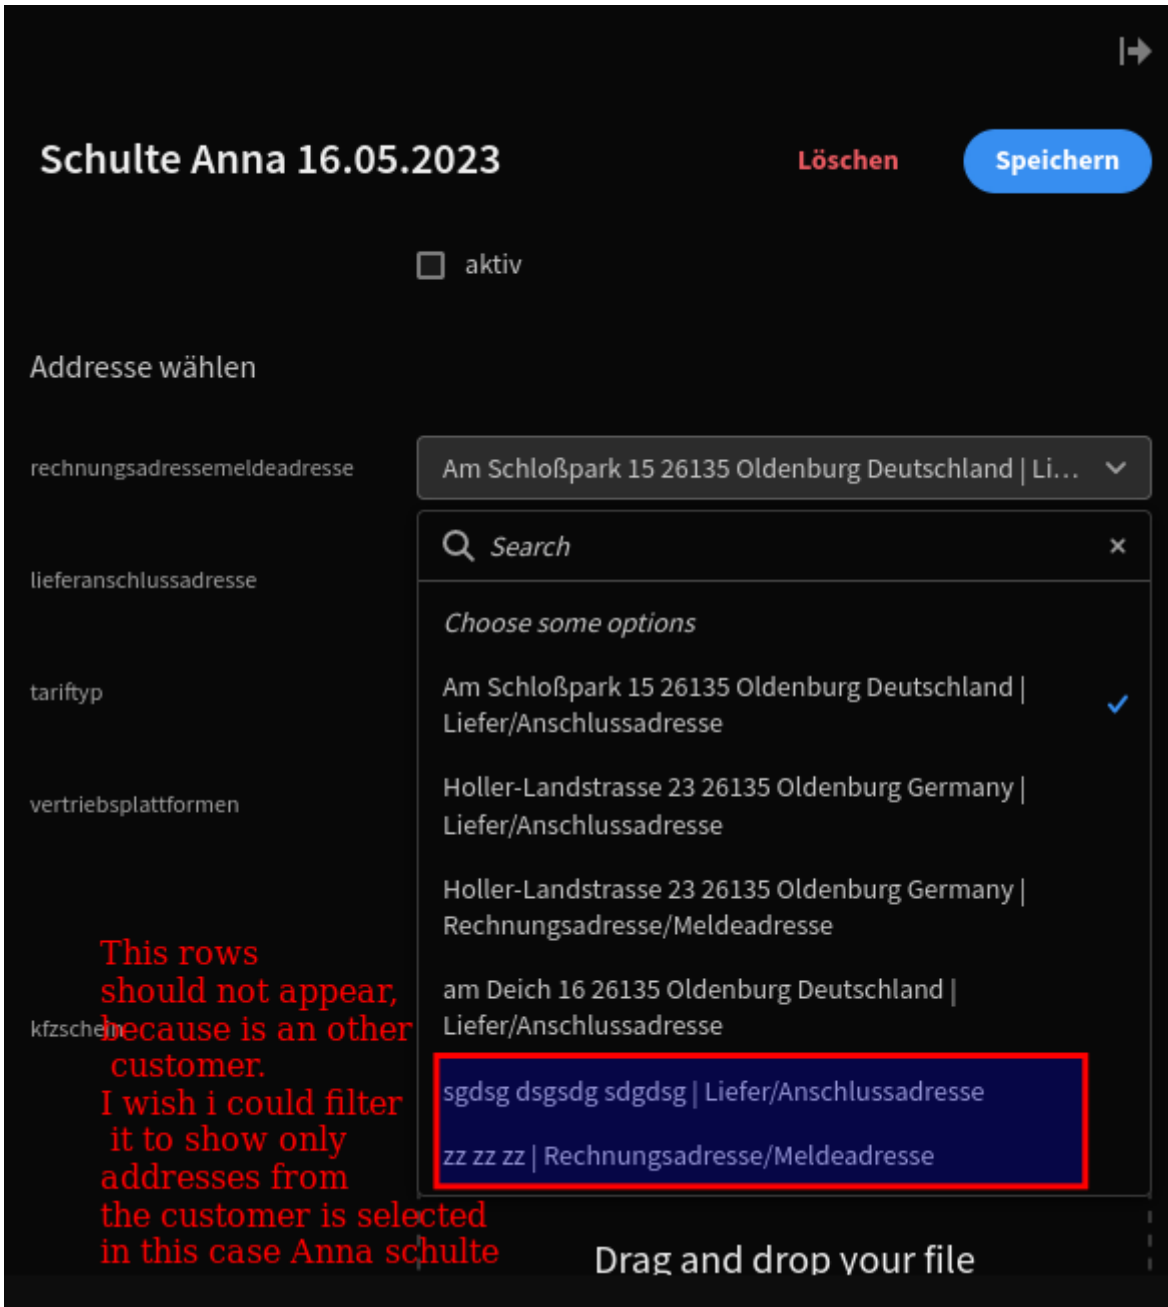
Schulte Anna 16.05.2023

Löschen

Speichern

aktiv

Addresse wählen

rechnungsadressemeldeadresse

Am Schloßpark 15 26135 Oldenburg Deutschland | Li...

lieferanschlussadresse

tariftyp

vertriebsplattformen

kfzschein

Search

Choose some options

Am Schloßpark 15 26135 Oldenburg Deutschland | Liefer/Anschlussadresse

Holler-Landstrasse 23 26135 Oldenburg Germany | Liefer/Anschlussadresse

Holler-Landstrasse 23 26135 Oldenburg Germany | Rechnungsadresse/Meldeadresse

am Deich 16 26135 Oldenburg Deutschland | Liefer/Anschlussadresse

sgdsg dsgsdg sdgdsg | Liefer/Anschlussadresse

zz zz zz | Rechnungsadresse/Meldeadresse

This rows should not appear, because is an other customer.
I wish i could filter it to show only addresses from the customer is selected in this case Anna schulte

Drag and drop your file